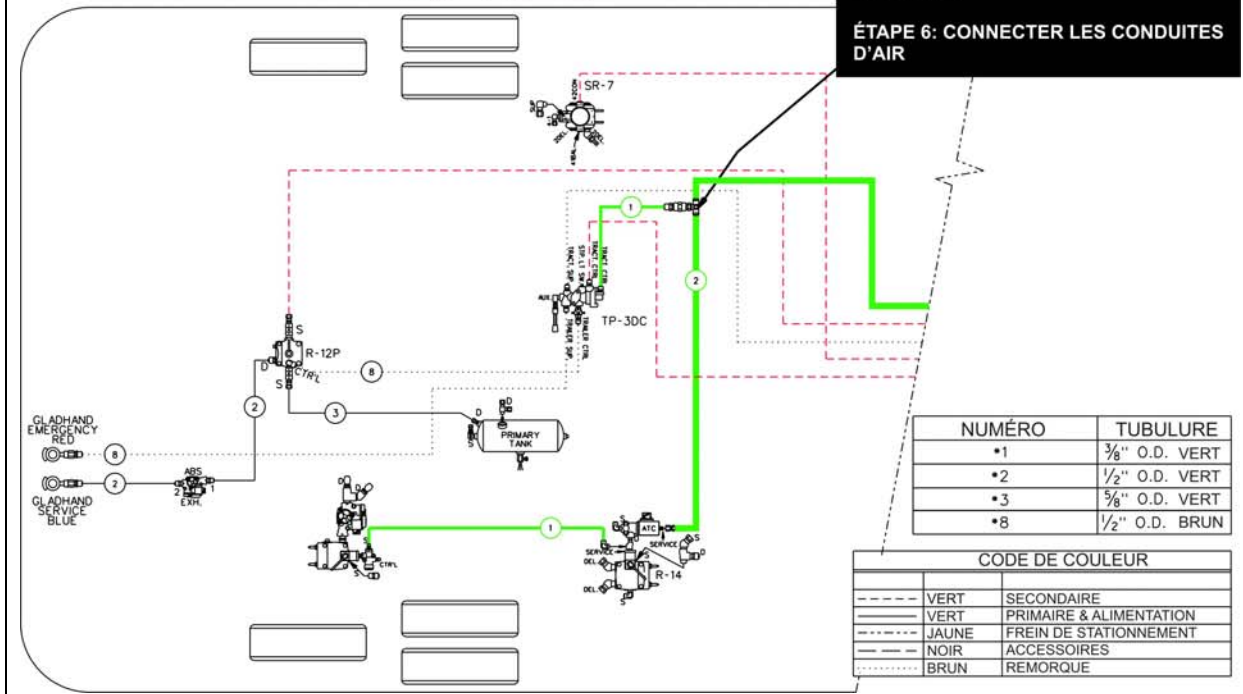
ÉTAPE 6: CONNECTER LES CONDUITES D'AIR

SR-7

1

2

TP-3DC

S

R-12P

D

S CTR'L

8

2

3

D

PRIMARY TANK

GLADHAND EMERGENCY RED

8

GLADHAND SERVICE BLUE

2

ABS

EXH.

1

ATC

SERVICE

SERVICE

DEL.

R-14

DEL.

CTR'L

| NUMÉRO | TUBULURE |
|---|---|
| •1 | $\frac{3}{8}$'' O.D. VERT |
| •2 | $\frac{1}{2}$'' O.D. VERT |
| •3 | $\frac{5}{8}$'' O.D. VERT |
| •8 | $\frac{1}{2}$'' O.D. BRUN |

CODE DE COULEUR

| | | |
|---|---|---|
| - - - - | VERT | SECONDAIRE |
| ——— | VERT | PRIMAIRE & ALIMENTATION |
| -·-·-· | JAUNE | FREIN DE STATIONNEMENT |
| — — | NOIR | ACCESSOIRES |
| ········ | BRUN | REMORQUE |